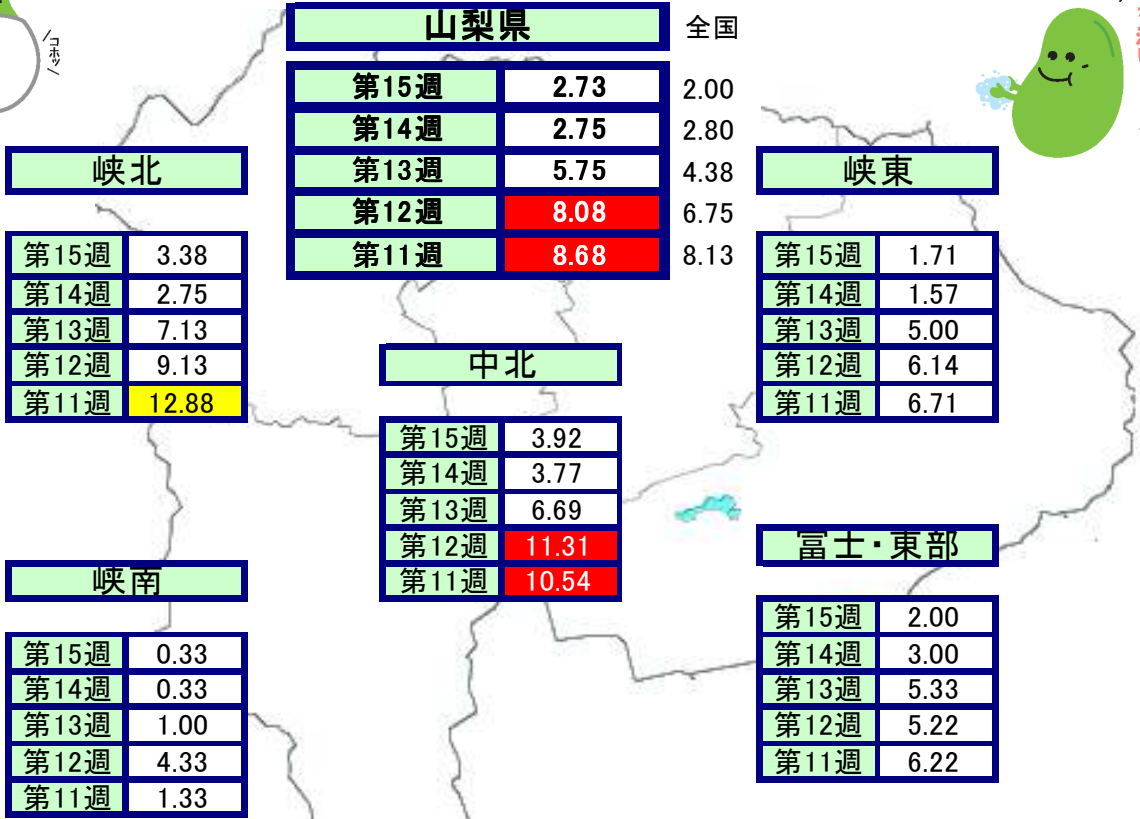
/コホッ/

山梨県

全国

| 第15週 | 2.73 | 2.00 |
|---|---|---|
| 第14週 | 2.75 | 2.80 |
| 第13週 | 5.75 | 4.38 |
| 第12週 | 8.08 | 6.75 |
| 第11週 | 8.68 | 8.13 |

峡北

| 第15週 | 3.38 |
|---|---|
| 第14週 | 2.75 |
| 第13週 | 7.13 |
| 第12週 | 9.13 |
| 第11週 | 12.88 |

峡東

| 第15週 | 1.71 |
|---|---|
| 第14週 | 1.57 |
| 第13週 | 5.00 |
| 第12週 | 6.14 |
| 第11週 | 6.71 |

中北

| 第15週 | 3.92 |
|---|---|
| 第14週 | 3.77 |
| 第13週 | 6.69 |
| 第12週 | 11.31 |
| 第11週 | 10.54 |

峡南

| 第15週 | 0.33 |
|---|---|
| 第14週 | 0.33 |
| 第13週 | 1.00 |
| 第12週 | 4.33 |
| 第11週 | 1.33 |

富士・東部

| 第15週 | 2.00 |
|---|---|
| 第14週 | 3.00 |
| 第13週 | 5.33 |
| 第12週 | 5.22 |
| 第11週 | 6.22 |